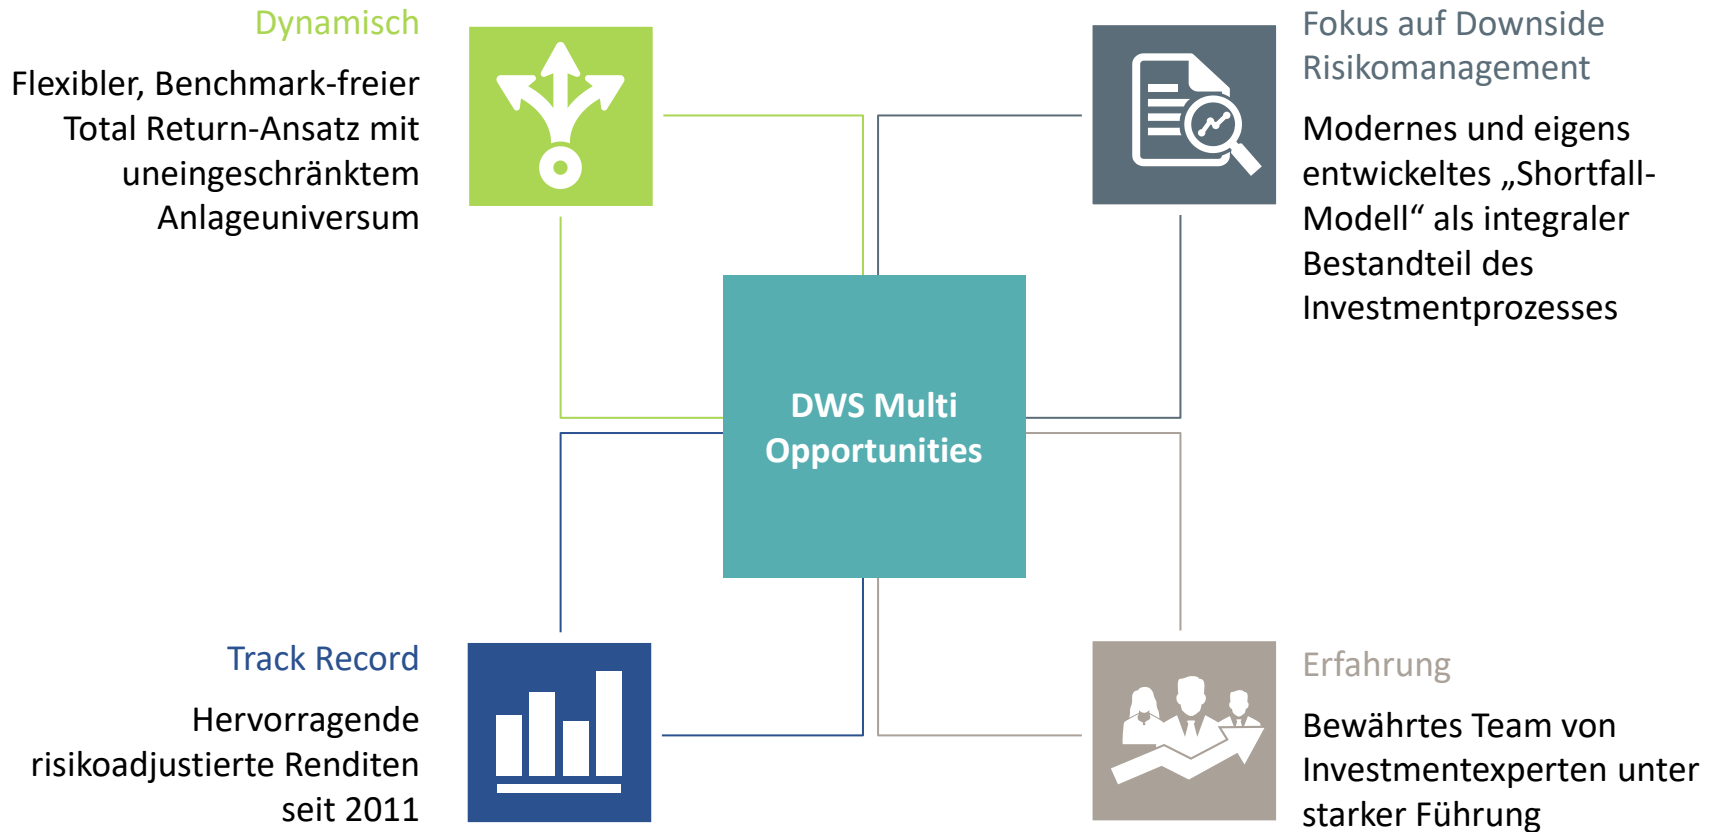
Dynamisch

Flexibler, Benchmark-freier Total Return-Ansatz mit uneingeschränktem Anlageuniversum

Fokus auf Downside Risikomanagement

Modernes und eigens entwickeltes „Shortfall-Modell“ als integraler Bestandteil des Investmentprozesses

DWS Multi Opportunities

Track Record

Hervorragende risikoadjustierte Renditen seit 2011

Erfahrung

Bewährtes Team von Investmentexperten unter starker Führung